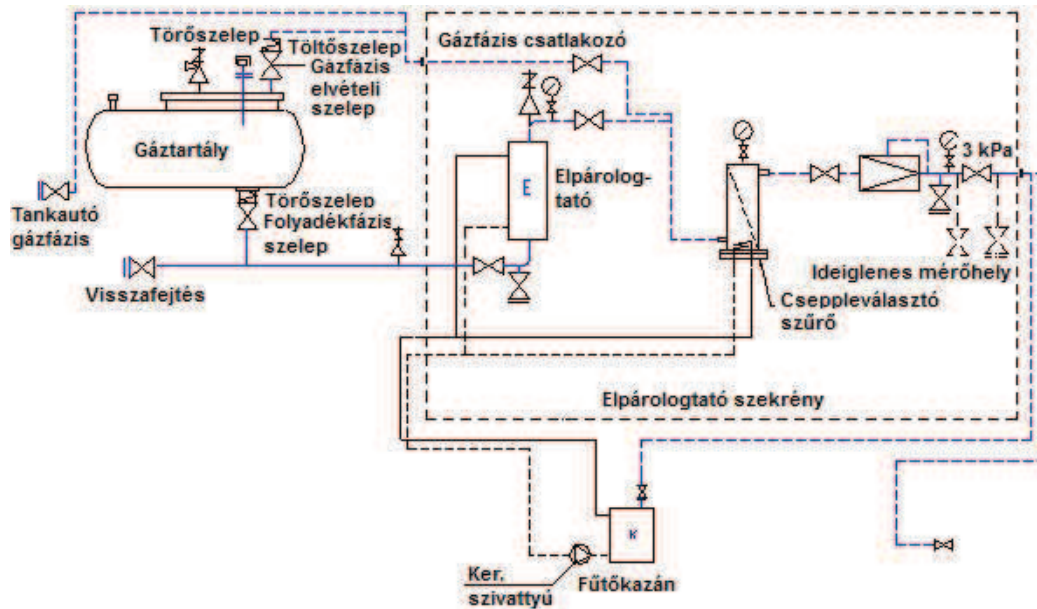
Törőszelep
Töltőszelep
Gázfázis elvételi szelep
Gázfázis csatlakozó
Gáztartály
Elpárologtató
E
3 kPa
Tankautó gázfázis
Törőszelep
Folyadékfázis szelep
Visszafejtés
Ideiglenes mérőhely
Cseppleválasztó szűrő
Elpárologtató szekrény
K
Ker. szivattyú
Fűtőkazán